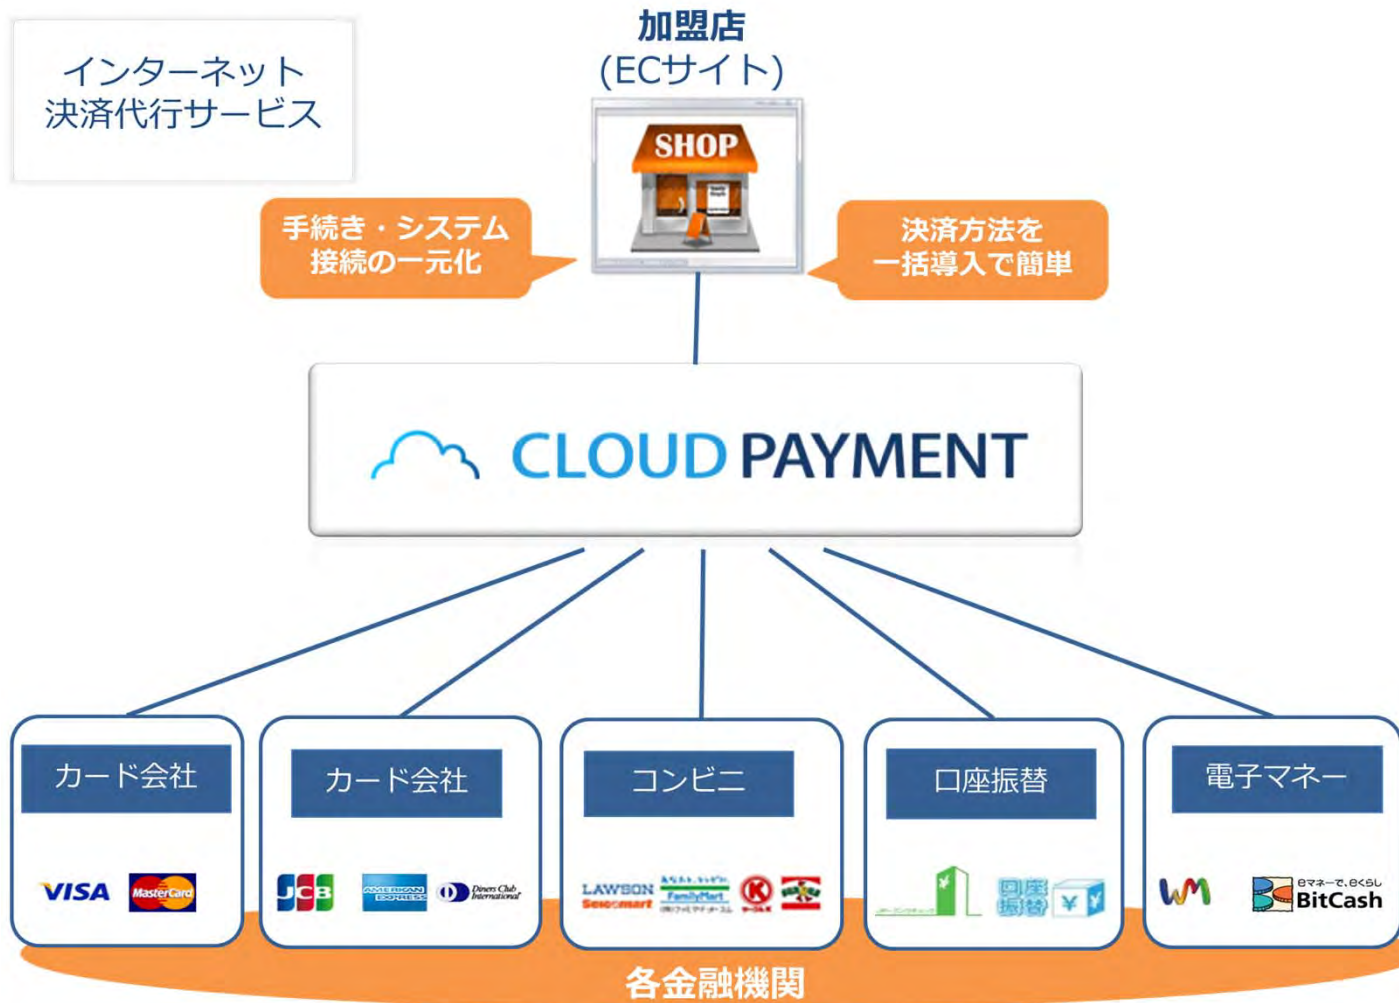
インターネット
決済代行サービス

加盟店
(ECサイト)

SHOP

手続き・システム
接続の一元化

決済方法を
一括導入で簡単

CLOUD PAYMENT

カード会社

VISA MasterCard

カード会社

JCB AMERICAN EXPRESS Diners Club International

コンビニ

LAWSON Seicomart FamilyMart

口座振替

口座振替 ¥

電子マネー

WM

BitCash

各金融機関